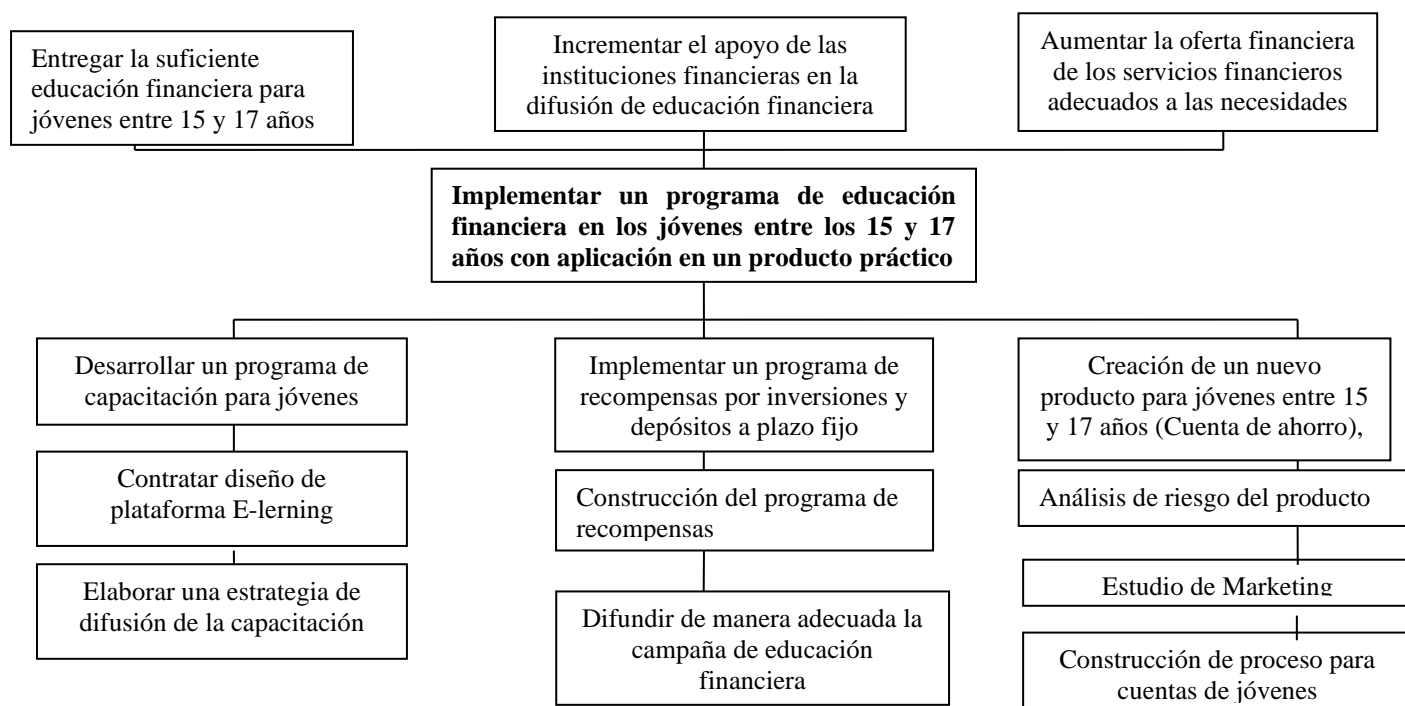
Entregar la suficiente educación financiera para jóvenes entre 15 y 17 años

Incrementar el apoyo de las instituciones financieras en la difusión de educación financiera

Aumentar la oferta financiera de los servicios financieros adecuados a las necesidades

**Implementar un programa de educación financiera en los jóvenes entre los 15 y 17 años con aplicación en un producto práctico**

Desarrollar un programa de capacitación para jóvenes

Contratar diseño de plataforma E-lerning

Elaborar una estrategia de difusión de la capacitación

Implementar un programa de recompensas por inversiones y depósitos a plazo fijo

Construcción del programa de recompensas

Difundir de manera adecuada la campaña de educación financiera

Creación de un nuevo producto para jóvenes entre 15 y 17 años (Cuenta de ahorro),

Análisis de riesgo del producto

Estudio de Marketing

Construcción de proceso para cuentas de jóvenes